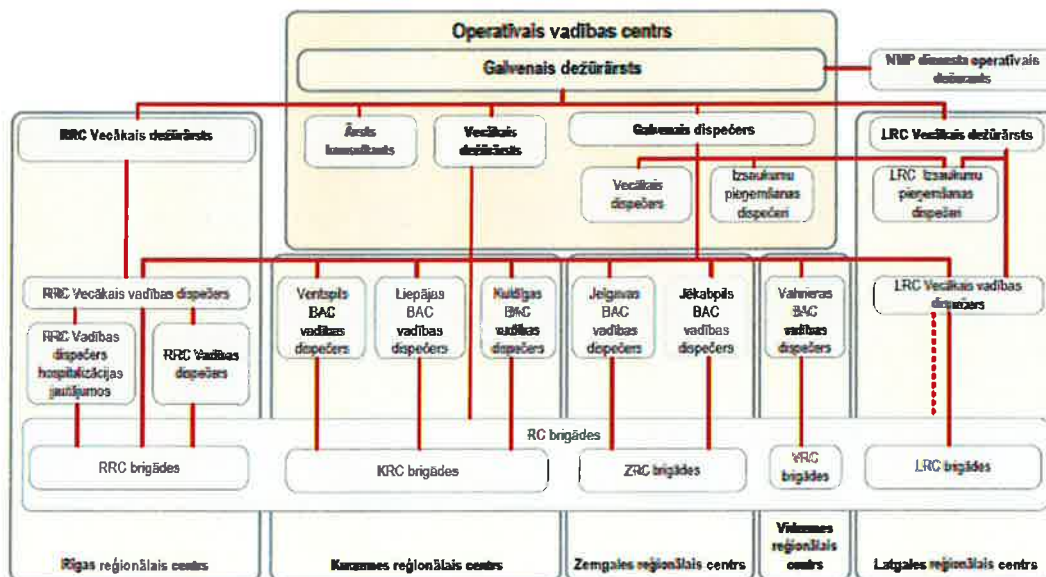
Operatīvais vadības centrs

Galvenais dežūrārsts

NMP dienesta operatīvais dežurants

RRC Vecākais dežūrārsts

Ārsts konsultants

Vecākais dežūrārsts

Galvenais dispečers

LRC Vecākais dežūrārsts

Vecākais dispečers

Izsaukumu pieņemšanas dispečeri

LRC Izsaukumu pieņemšanas dispečeri

RRC Vecākais vadības dispečers

RRC Vadības dispečers hospitalizācijas jautājumos

RRC Vadības dispečers

Ventspils BAC vadības dispečers

Liepājas BAC vadības dispečers

Kuldīgas BAC vadības dispečers

Jelgavas BAC vadības dispečers

Jēkabpils BAC vadības dispečers

Valmieras BAC vadības dispečers

LRC Vecākais vadības dispečers

RC brigādes

RRC brigādes

KRC brigādes

ZRC brigādes

VRC brigādes

LRC brigādes

Rīgas reģionālais centrs

Kurzemes reģionālais centrs

Zemgales reģionālais centrs

Vidzemes reģionālais centrs

Latgales reģionālais centrs